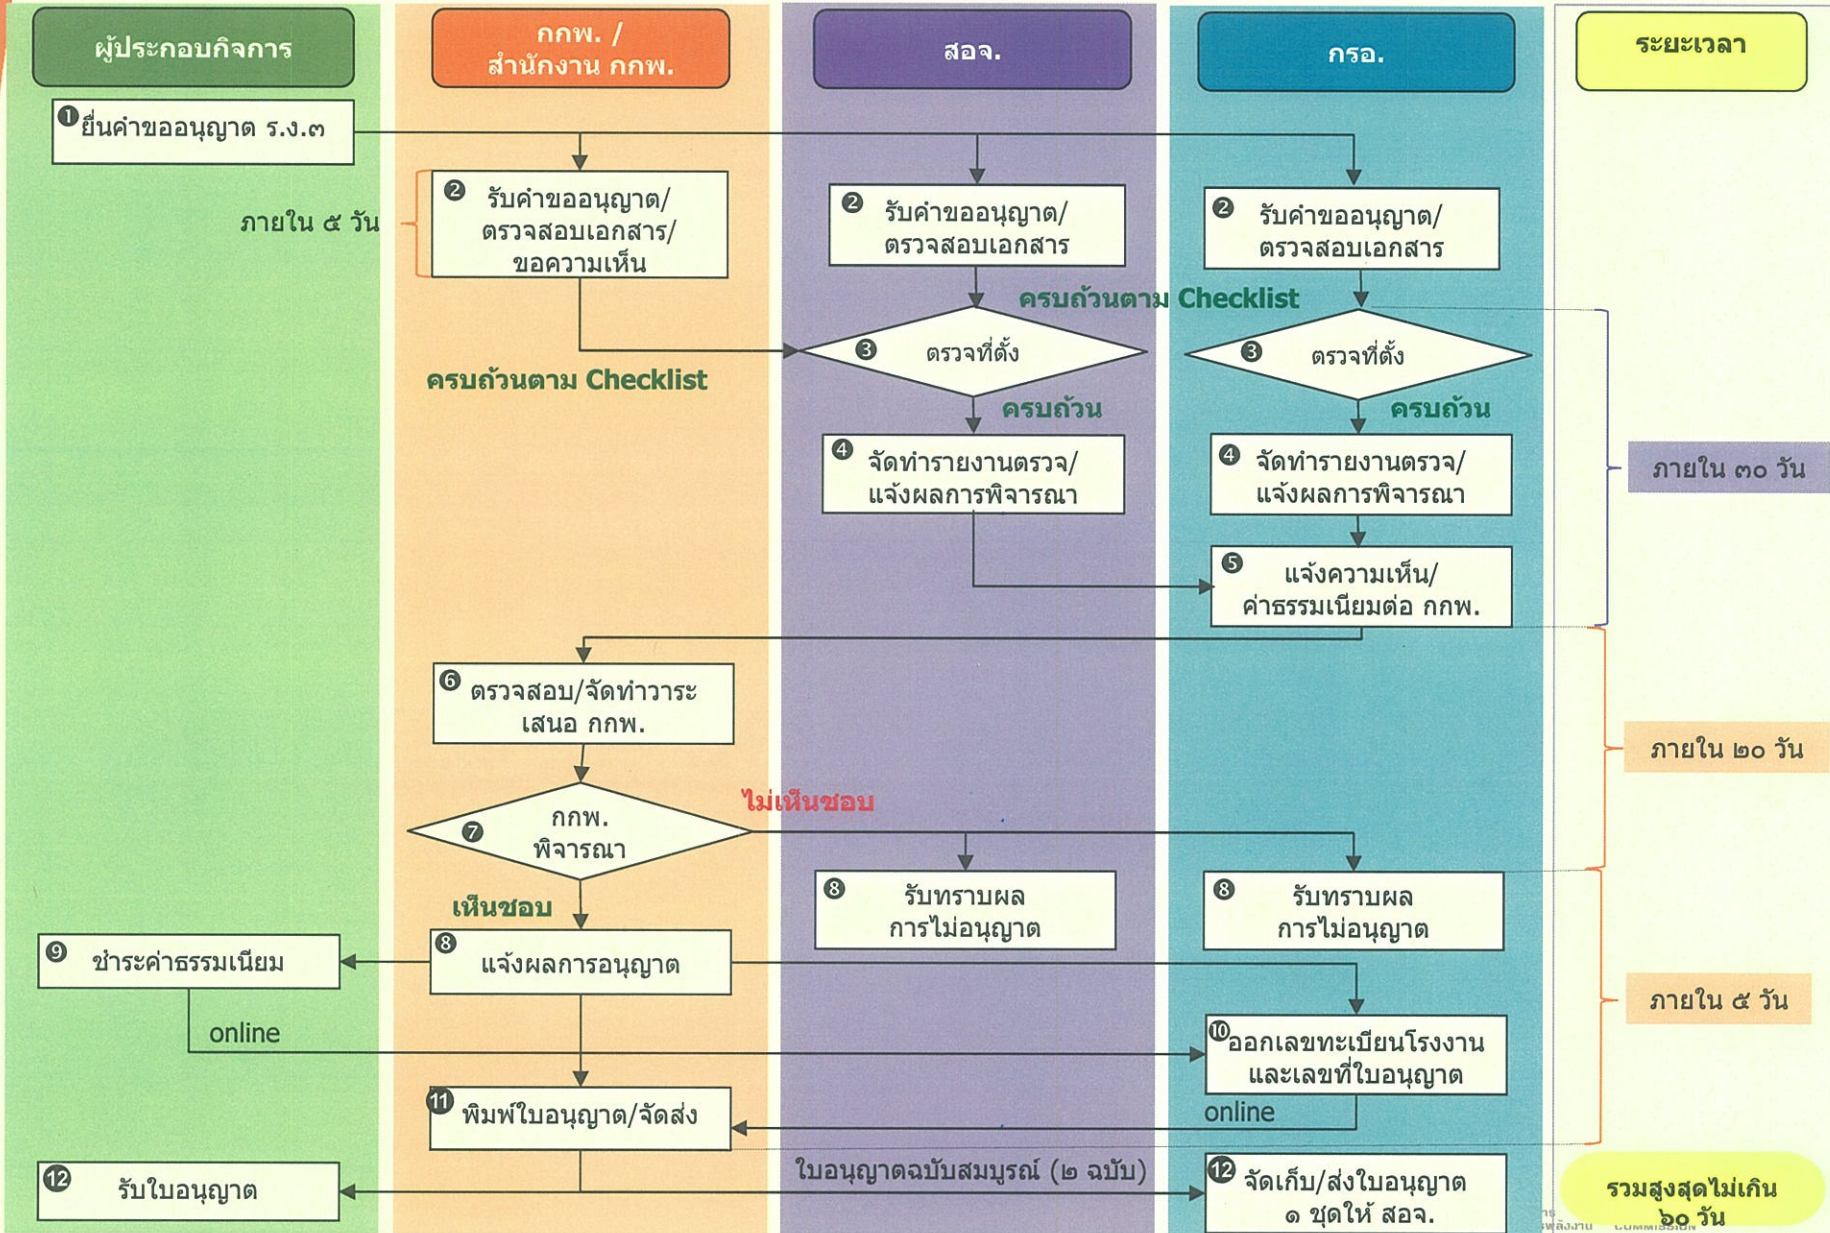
ผู้ประกอบกิจการ

กกพ. / สำนักงาน กกพ.

สอจ.

กรอ.

ระยะเวลา

❶ ยื่นคำขออนุญาต ร.ง.๓

ภายใน ๕ วัน

❷ รับคำขออนุญาต/ ตรวจสอบเอกสาร/ ขอความเห็น

❷ รับคำขออนุญาต/ ตรวจสอบเอกสาร

❷ รับคำขออนุญาต/ ตรวจสอบเอกสาร

ครบถ้วนตาม Checklist

❸ ตรวจที่ตั้ง

❸ ตรวจที่ตั้ง

ครบถ้วนตาม Checklist

ครบถ้วน

ครบถ้วน

❹ จัดทำรายงานตรวจ/ แจ้งผลการพิจารณา

❹ จัดทำรายงานตรวจ/ แจ้งผลการพิจารณา

ภายใน ๓๐ วัน

❺ แจ้งความเห็น/ ค่าธรรมเนียมต่อ กกพ.

❻ ตรวจสอบ/จัดทำวาระ เสนอ กกพ.

ภายใน ๒๐ วัน

ไม่เห็นชอบ

❼ กกพ. พิจารณา

❽ รับทราบผล การไม่อนุญาต

❽ รับทราบผล การไม่อนุญาต

เห็นชอบ

❾ ชำระค่าธรรมเนียม

❽ แจ้งผลการอนุญาต

ภายใน ๕ วัน

online

❿ ออกเลขทะเบียนโรงงาน และเลขที่ใบอนุญาต

⓫ พิมพ์ใบอนุญาต/จัดส่ง

online

⓬ รับใบอนุญาต

ใบอนุญาตฉบับสมบูรณ์ (๒ ฉบับ)

⓬ จัดเก็บ/ส่งใบอนุญาต ๑ ชุดให้ สอจ.

รวมสูงสุดไม่เกิน ๖๐ วัน